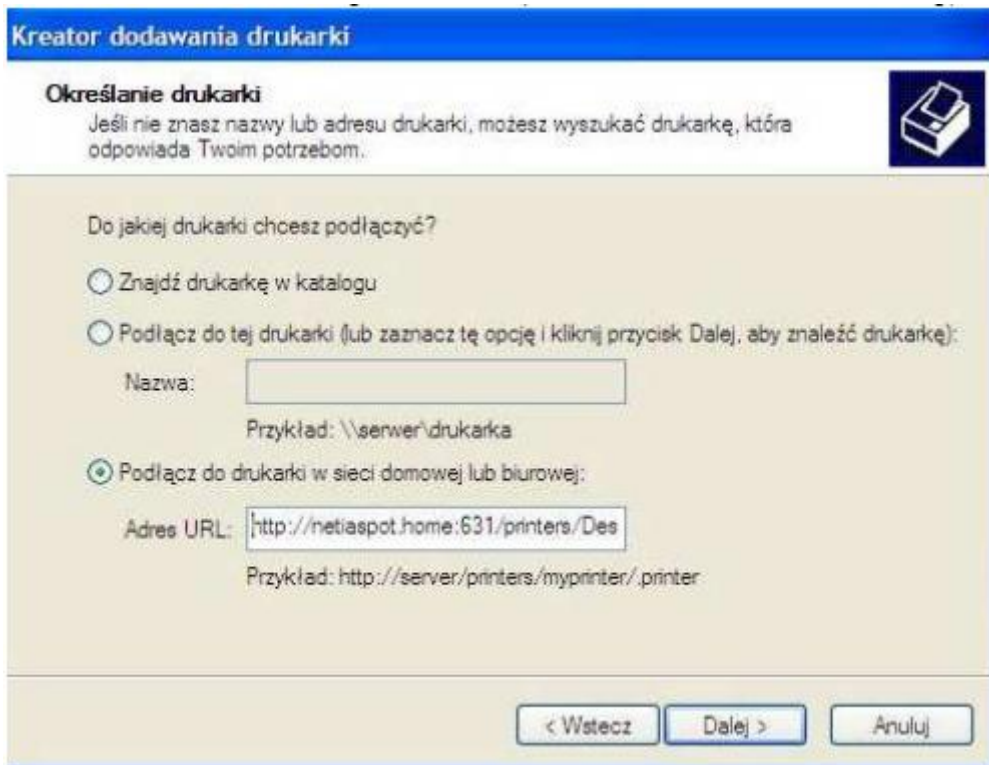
Kreator dodawania drukarki

Określanie drukarki
Jeśli nie znasz nazwy lub adresu drukarki, możesz wyszukać drukarkę, która odpowiada Twoim potrzebom.

Do jakiej drukarki chcesz podłączyć?

Znajdź drukarkę w katalogu

Podłącz do tej drukarki (lub zaznacz tę opcję i kliknij przycisk Dalej, aby znaleźć drukarkę):

Nazwa:

Przykład: \\serwer\drukarka

Podłącz do drukarki w sieci domowej lub biurowej:

Adres URL: http://netiaspot.home:631/printers/Des

Przykład: http://server/printers/myprinter/.printer

< Wstecz
Dalej >
Anuluj